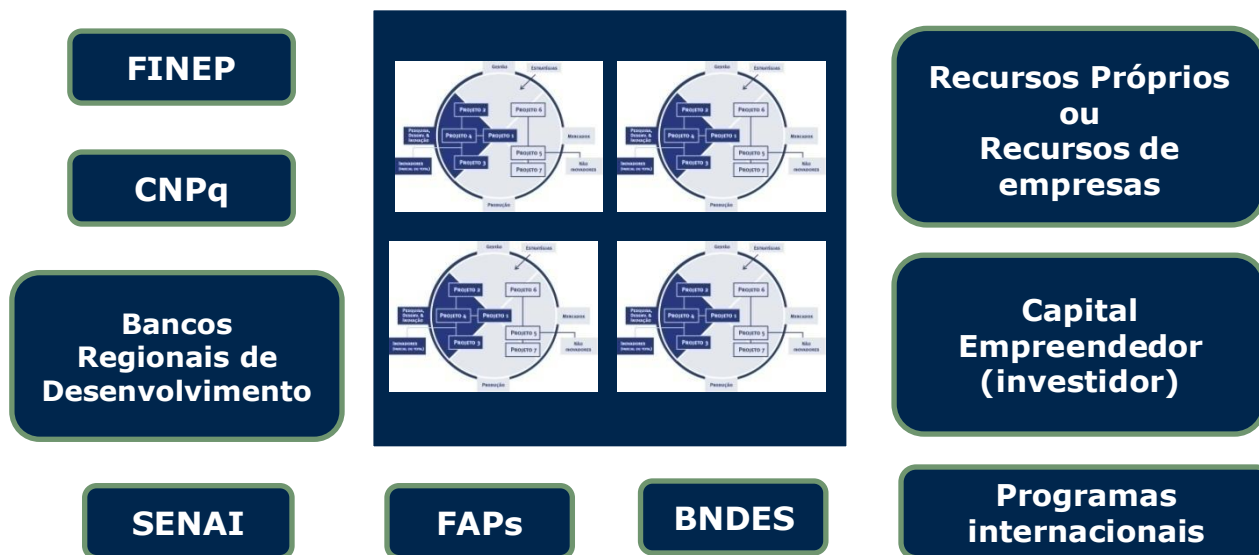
FINEP

CNPq

Bancos Regionais de Desenvolvimento

SENAI

FAPs

BNDES

Recursos Próprios ou Recursos de empresas

Capital Empreendedor (investidor)

Programas internacionais

Gestão
Estratégias
Projeto 2
Projeto 6
Pesquisa, Design, & Inovação
Projeto 4
Projeto 1
Mercados
Projeto 5
Inovadores
Projeto 3
Projeto 7
Não inovadores
Produção

Gestão
Estratégias
Projeto 2
Projeto 6
Pesquisa, Design, & Inovação
Projeto 4
Projeto 1
Mercados
Projeto 5
Inovadores
Projeto 3
Projeto 7
Não inovadores
Produção

Gestão
Estratégias
Projeto 2
Projeto 6
Pesquisa, Design, & Inovação
Projeto 4
Projeto 1
Mercados
Projeto 5
Inovadores
Projeto 3
Projeto 7
Não inovadores
Produção

Gestão
Estratégias
Projeto 2
Projeto 6
Pesquisa, Design, & Inovação
Projeto 4
Projeto 1
Mercados
Projeto 5
Inovadores
Projeto 3
Projeto 7
Não inovadores
Produção